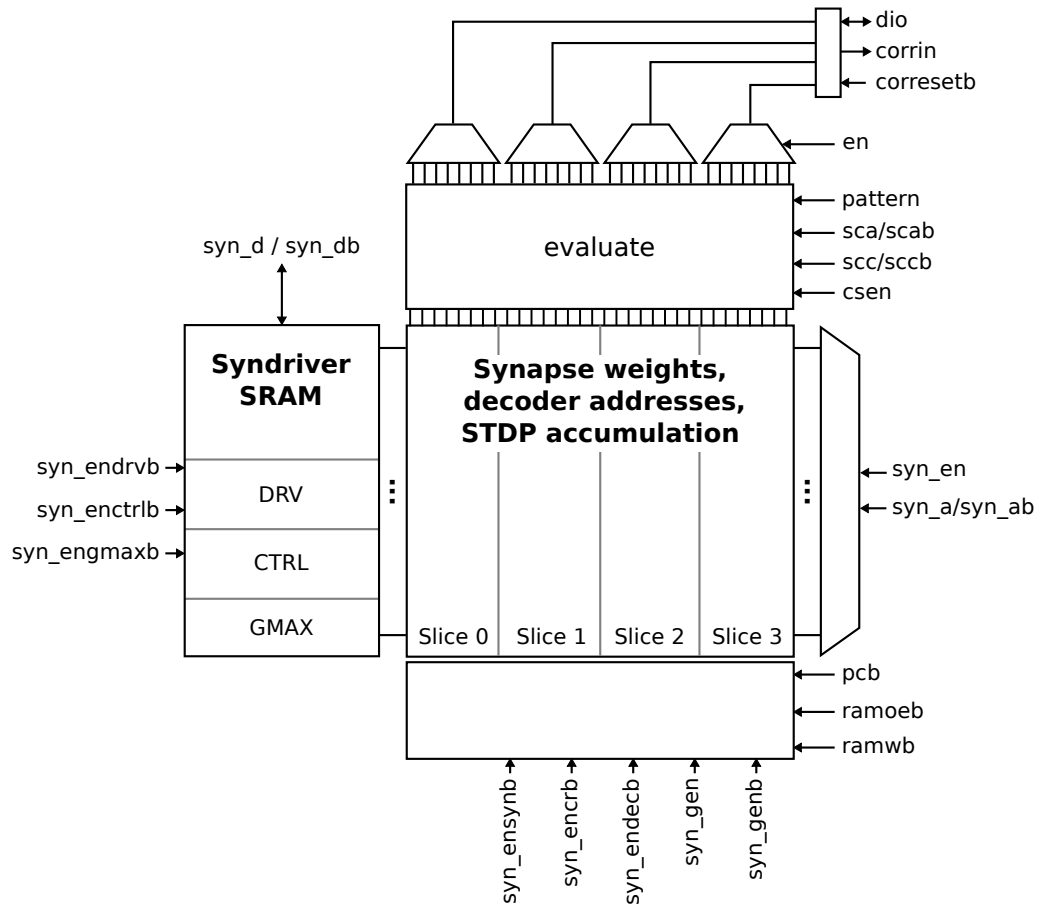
dio
corrin
corresetb
en
pattern
evaluate
sca/scab
scc/sccb
csen
syn_d / syn_db
Syndriver SRAM
Synapse weights, decoder addresses, STDP accumulation
syn_endrvb
syn_enctrlb
syn_engmaxb
DRV
CTRL
GMAX
syn_en
syn_a/syn_ab
Slice 0
Slice 1
Slice 2
Slice 3
pcb
ramoeb
ramwb
syn_ensynb
syn_encrb
syn_endecb
syn_gen
syn_genb